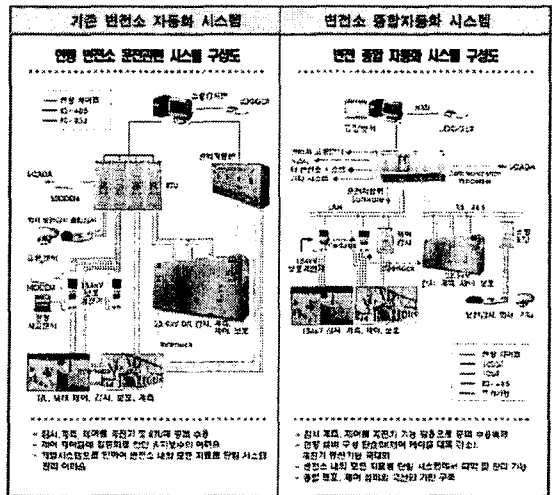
기존 변전소 자동화 시스템

변전소 종합자동화 시스템

연동 변전소 운전관리 시스템 구성도

변전 종합 자동화 시스템 구성도

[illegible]
RS-485
RS-232

SCADA

MODEM

154kV 감시, 계측, 제어, 보호

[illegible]

※ 감시, 계측, 제어를 독립적 및 분리되어 중복 수행
※ 제어 케이블을 집중화된 전원 조작방식이 어려움
※ 개별 시스템으로 인하여 변전소 내의 모든 자료를 통합 시스템 어려움

SCADA

LAN

154kV 감시, 계측, 제어, 보호

※ 감시, 계측, 제어를 자동화 기능 통합으로 중복 수행해결
※ 변전 설비 구성 간소화되어 케이블 대폭 감소
※ 변전소 내의 모든 자료를 단일 시스템에서 파악 및 관리 가능
※ 종합 정보, 제어 설비의 공간적 기반 구조